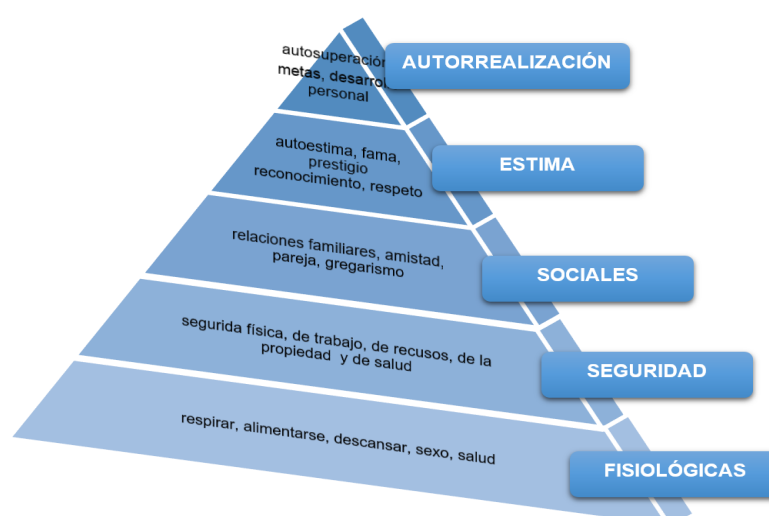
autosuperación
metas, desarrol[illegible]
personal

AUTORREALIZACIÓN

autoestima, fama, prestigio
reconocimiento, respeto

ESTIMA

relaciones familiares, amistad, pareja, gregarismo

SOCIALES

segurida física, de trabajo, de recusos, de la propiedad y de salud

SEGURIDAD

respirar, alimentarse, descansar, sexo, salud

FISIOLÓGICAS